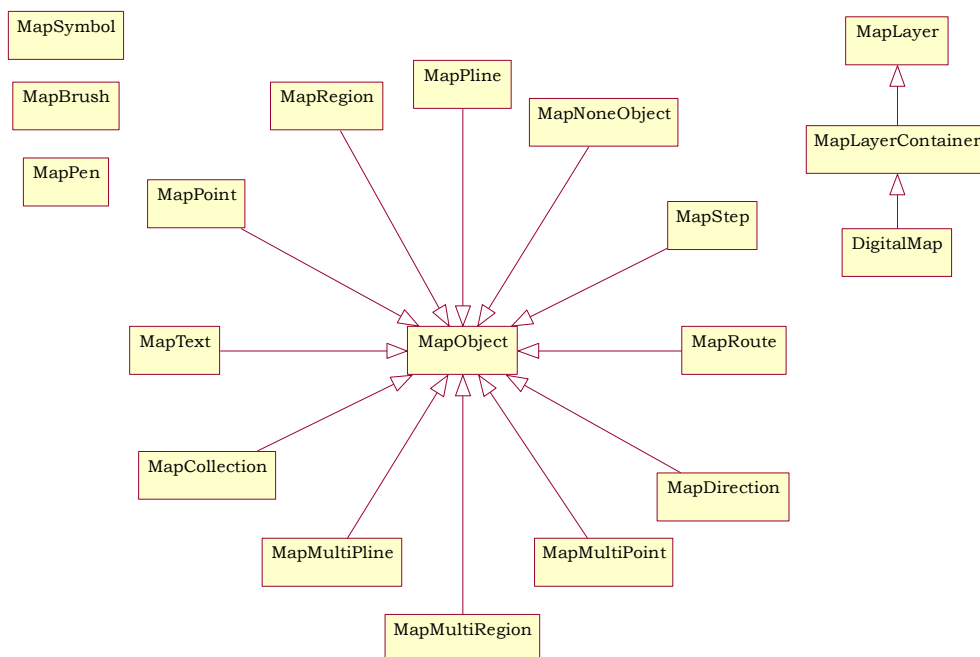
MapSymbol

MapBrush

MapPen

MapRegion

MapPline

MapNoneObject

MapLayer

MapLayerContainer

DigitalMap

MapPoint

MapStep

MapText

MapObject

MapRoute

MapCollection

MapDirection

MapMultiPline

MapMultiPoint

MapMultiRegion